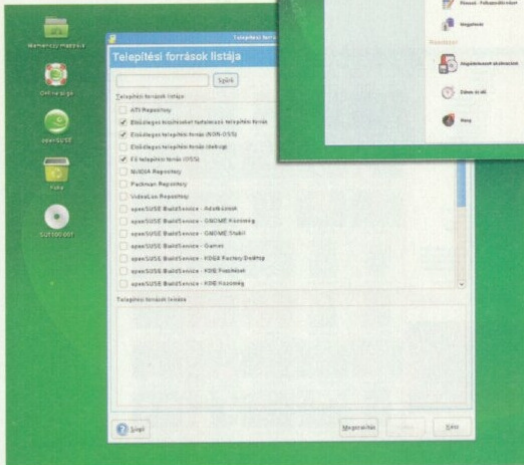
Telepítési forrás

Telepítési források listája

Szűrő

Telepítési források listája

ATI Repository

Elsődleges kiegészítő telepítési telepítési forrás

Elsődleges telepítési forrás (NON-OSS)

Elsődleges telepítési forrás (debug)

Fő telepítési forrás (OSS)

NVIDIA Repository

Packman Repository

VideoLan Repository

openSUSE BuildService - Adatbázisok

openSUSE BuildService - GNOME Közösség

openSUSE BuildService - GNOME Stabil

openSUSE BuildService - Games

openSUSE BuildService - KDE4 Factory Desktop

openSUSE BuildService - KDE Frissítések

openSUSE BuildService - KDE Közösség

Telepítési források leírása

Súgó

Megszakítás

Kész

Mamamaszi mappája

Online súgó

openSUSE

Kuka

SUSE DVD

Hálózat

Rendszer

Telepítési források

Zárolás

Kilépés